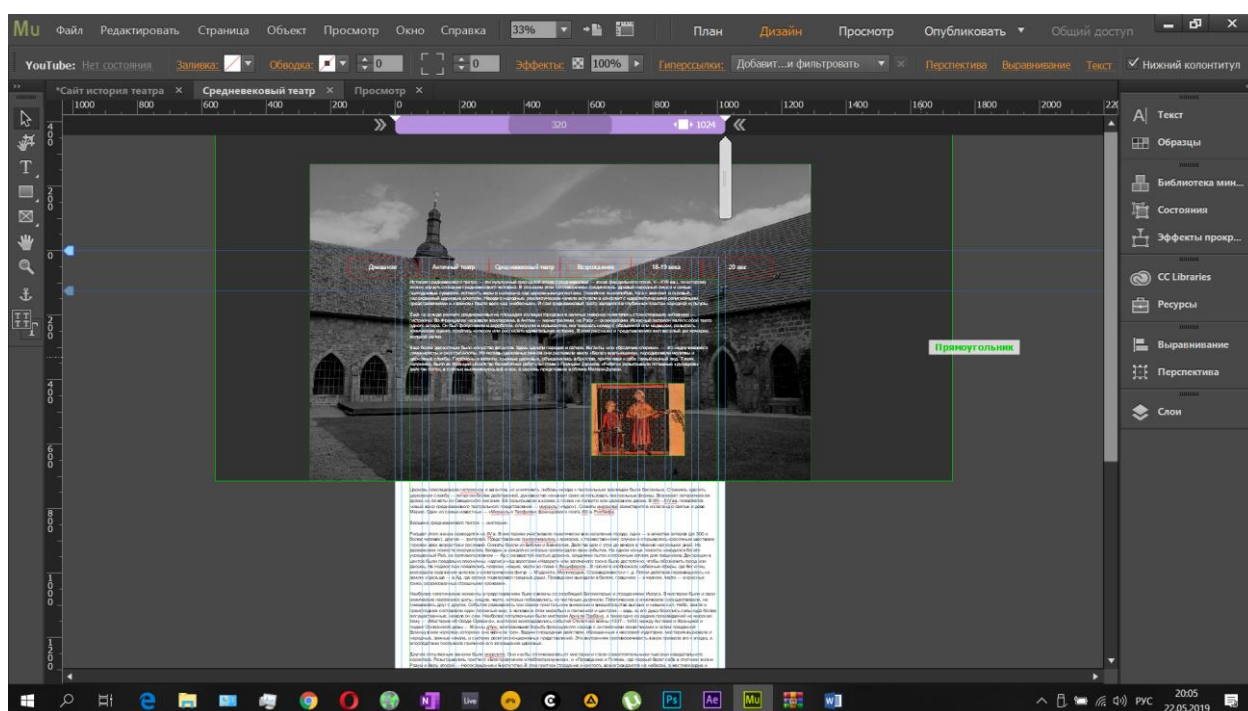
Mu Файл Редактировать Страница Объект Просмотр Окно Справка 33% План Дизайн Просмотр Опубликовать Общий доступ

YouTube: Нет состояния Заливка: Обводка: 0 0 Эффекты: 100% Гиперссылки: Добавит...и фильтровать Перспектива Выравнивание Текст Нижний колонтитул

*Сайт история театра × Средневековый театр × Просмотр ×

1000 800 600 400 200 0 200 400 600 800 1000 1200 1400 1600 1800 2000

320 1024

Домашняя Античный театр Средневековый театр Возрождение 18-19 века 20 век

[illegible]

Прямоугольник

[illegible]

Текст
Образцы
Библиотека мин...
Состояния
Эффекты прокр...
CC Libraries
Ресурсы
Выравнивание
Перспектива
Слои

РУС 20:05 22.05.2019